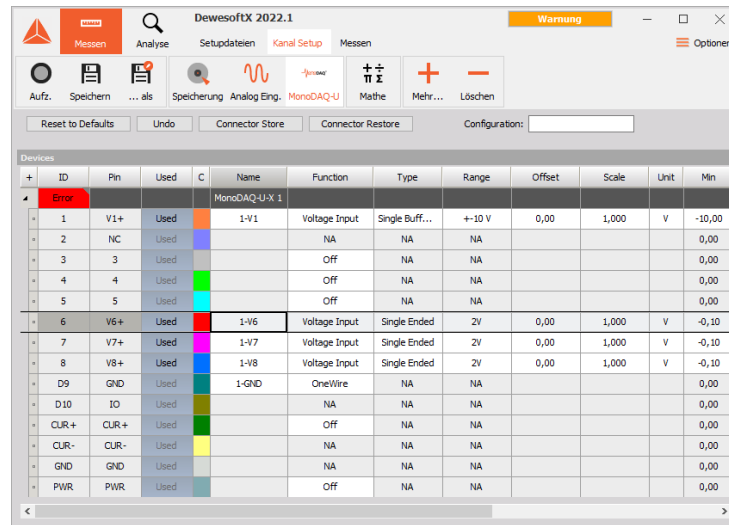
DewesoftX 2022.1

Warnung

Messen | Analyse | Setupdateien | Kanal Setup | Messen

Optionen

Aufz. | Speichern | ... als | Speicherung | Analog Eing. | MonoDAQ-U | Mathe | Mehr... | Löschen

Reset to Defaults | Undo | Connector Store | Connector Restore | Configuration:

Devices

| + | ID | Pin | Used | C | Name | Function | Type | Range | Offset | Scale | Unit | Min |
|---|---|---|---|---|---|---|---|---|---|---|---|---|
| | Error | | | | MonoDAQ-U-X 1 | | | | | | | |
| | 1 | V1+ | Used | | 1-V1 | Voltage Input | Single Buff... | +-10 V | 0,00 | 1,000 | V | -10,00 |
| | 2 | NC | Used | | | NA | NA | NA | | | | 0,00 |
| | 3 | 3 | Used | | | Off | NA | NA | | | | 0,00 |
| | 4 | 4 | Used | | | Off | NA | NA | | | | 0,00 |
| | 5 | 5 | Used | | | Off | NA | NA | | | | 0,00 |
| | 6 | V6+ | Used | | 1-V6 | Voltage Input | Single Ended | 2V | 0,00 | 1,000 | V | -0,10 |
| | 7 | V7+ | Used | | 1-V7 | Voltage Input | Single Ended | 2V | 0,00 | 1,000 | V | -0,10 |
| | 8 | V8+ | Used | | 1-V8 | Voltage Input | Single Ended | 2V | 0,00 | 1,000 | V | -0,10 |
| | D9 | GND | Used | | 1-GND | OneWire | NA | NA | | | | 0,00 |
| | D10 | IO | Used | | | NA | NA | NA | | | | 0,00 |
| | CUR+ | CUR+ | Used | | | Off | NA | NA | | | | 0,00 |
| | CUR- | CUR- | Used | | | NA | NA | NA | | | | 0,00 |
| | GND | GND | Used | | | NA | NA | NA | | | | 0,00 |
| | PWR | PWR | Used | | | Off | NA | NA | | | | 0,00 |